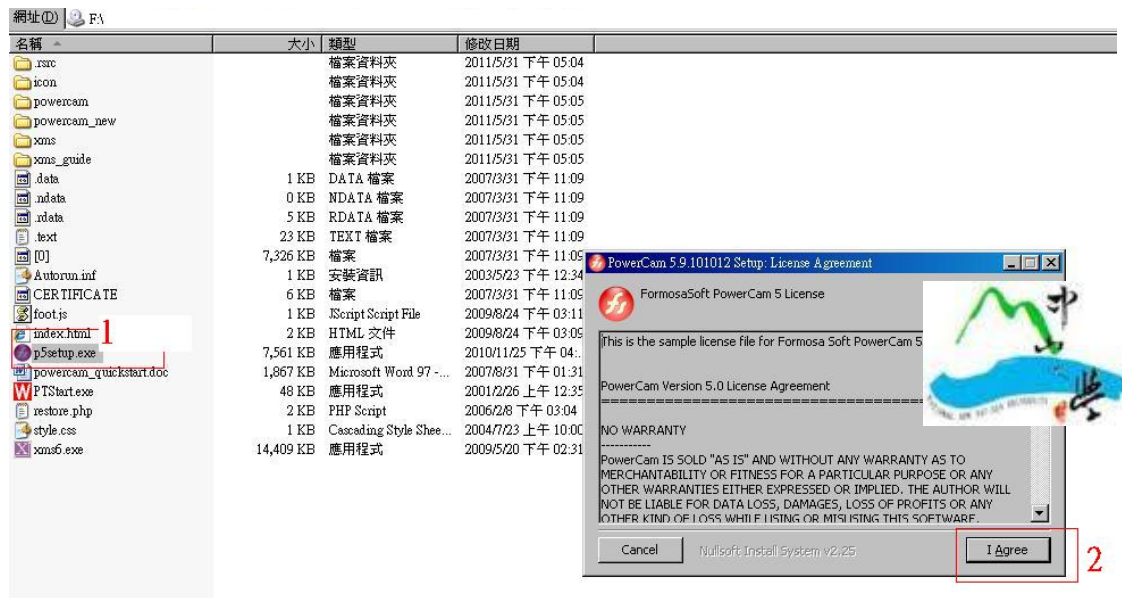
網址(D) F:\

| 名稱 | 大小 | 類型 | 修改日期 |
|---|---|---|---|
| .rsrc | | 檔案資料夾 | 2011/5/31 下午 05:04 |
| icon | | 檔案資料夾 | 2011/5/31 下午 05:04 |
| powercam | | 檔案資料夾 | 2011/5/31 下午 05:05 |
| powercam_new | | 檔案資料夾 | 2011/5/31 下午 05:05 |
| xms | | 檔案資料夾 | 2011/5/31 下午 05:05 |
| xms_guide | | 檔案資料夾 | 2011/5/31 下午 05:05 |
| .data | 1 KB | DATA 檔案 | 2007/3/31 下午 11:09 |
| .ndata | 0 KB | NDATA 檔案 | 2007/3/31 下午 11:09 |
| .rdata | 5 KB | RDATA 檔案 | 2007/3/31 下午 11:09 |
| .text | 23 KB | TEXT 檔案 | 2007/3/31 下午 11:09 |
| [0] | 7,326 KB | 檔案 | 2007/3/31 下午 11:09 |
| Autorun.inf | 1 KB | 安裝資訊 | 2003/5/23 下午 12:34 |
| CERTIFICATE | 6 KB | 檔案 | 2007/3/31 下午 11:09 |
| foot.js | 1 KB | JScript Script File | 2009/8/24 下午 03:11 |
| index.html | 2 KB | HTML 文件 | 2009/8/24 下午 03:09 |
| p5setup.exe | 7,561 KB | 應用程式 | 2010/11/25 下午 04:.. |
| powercam_quickstart.doc | 1,867 KB | Microsoft Word 97 -... | 2007/8/31 下午 01:31 |
| PTStart.exe | 48 KB | 應用程式 | 2001/2/26 上午 12:35 |
| restore.php | 2 KB | PHP Script | 2006/2/8 下午 03:04 |
| style.css | 1 KB | Cascading Style Shee... | 2004/7/23 上午 10:00 |
| xms6.exe | 14,409 KB | 應用程式 | 2009/5/20 下午 02:31 |

1

PowerCam 5.9.101012 Setup: License Agreement

FormosaSoft PowerCam 5 License

This is the sample license file for Formosa Soft PowerCam 5

PowerCam Version 5.0 License Agreement
==============================

NO WARRANTY
-----------
PowerCam IS SOLD "AS IS" AND WITHOUT ANY WARRANTY AS TO MERCHANTABILITY OR FITNESS FOR A PARTICULAR PURPOSE OR ANY OTHER WARRANTIES EITHER EXPRESSED OR IMPLIED. THE AUTHOR WILL NOT BE LIABLE FOR DATA LOSS, DAMAGES, LOSS OF PROFITS OR ANY OTHER KIND OF LOSS WHILE USING OR MISUSING THIS SOFTWARE.

Cancel Nullsoft Install System v2.25 I Agree

2

中山大學